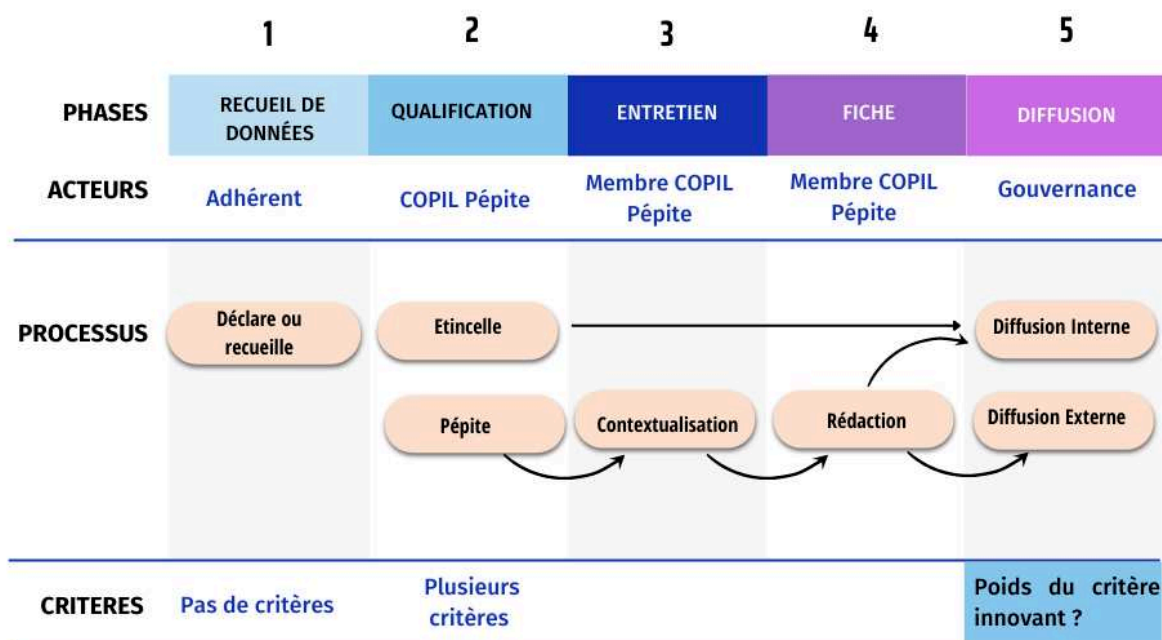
| | 1 | 2 | 3 | 4 | 5 |
|---|---|---|---|---|---|
| PHASES | RECUEIL DE DONNÉES | QUALIFICATION | ENTRETIEN | FICHE | DIFFUSION |
| ACTEURS | Adhérent | COPIL Pépite | Membre COPIL Pépite | Membre COPIL Pépite | Gouvernance |
| PROCESSUS | Déclare ou recueille | Etincelle | | | Diffusion Interne |
| | | Pépite | Contextualisation | Rédaction | Diffusion Externe |
| CRITERES | Pas de critères | Plusieurs critères | | | Poids du critère innovant ? |